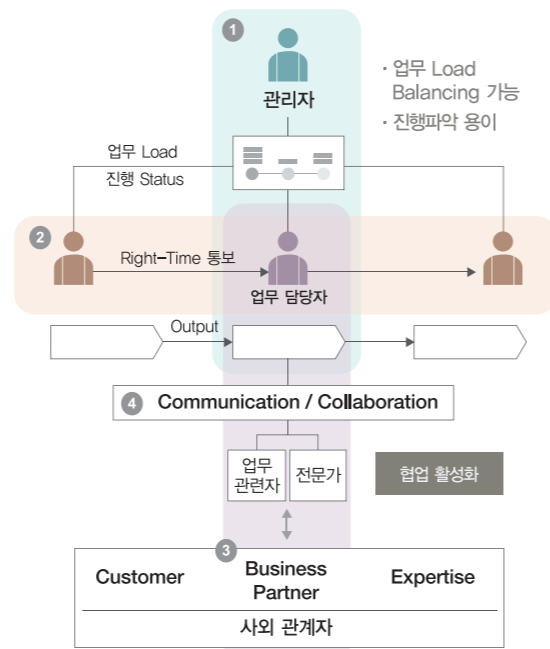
1

관리자

· 업무 Load Balancing 가능

· 진행파악 용이

업무 Load

진행 Status

2

Right-Time 통보

업무 담당자

Output

4 Communication / Collaboration

업무 관련자

전문가

협업 활성화

3

Customer

Business Partner

Expertise

사외 관계자